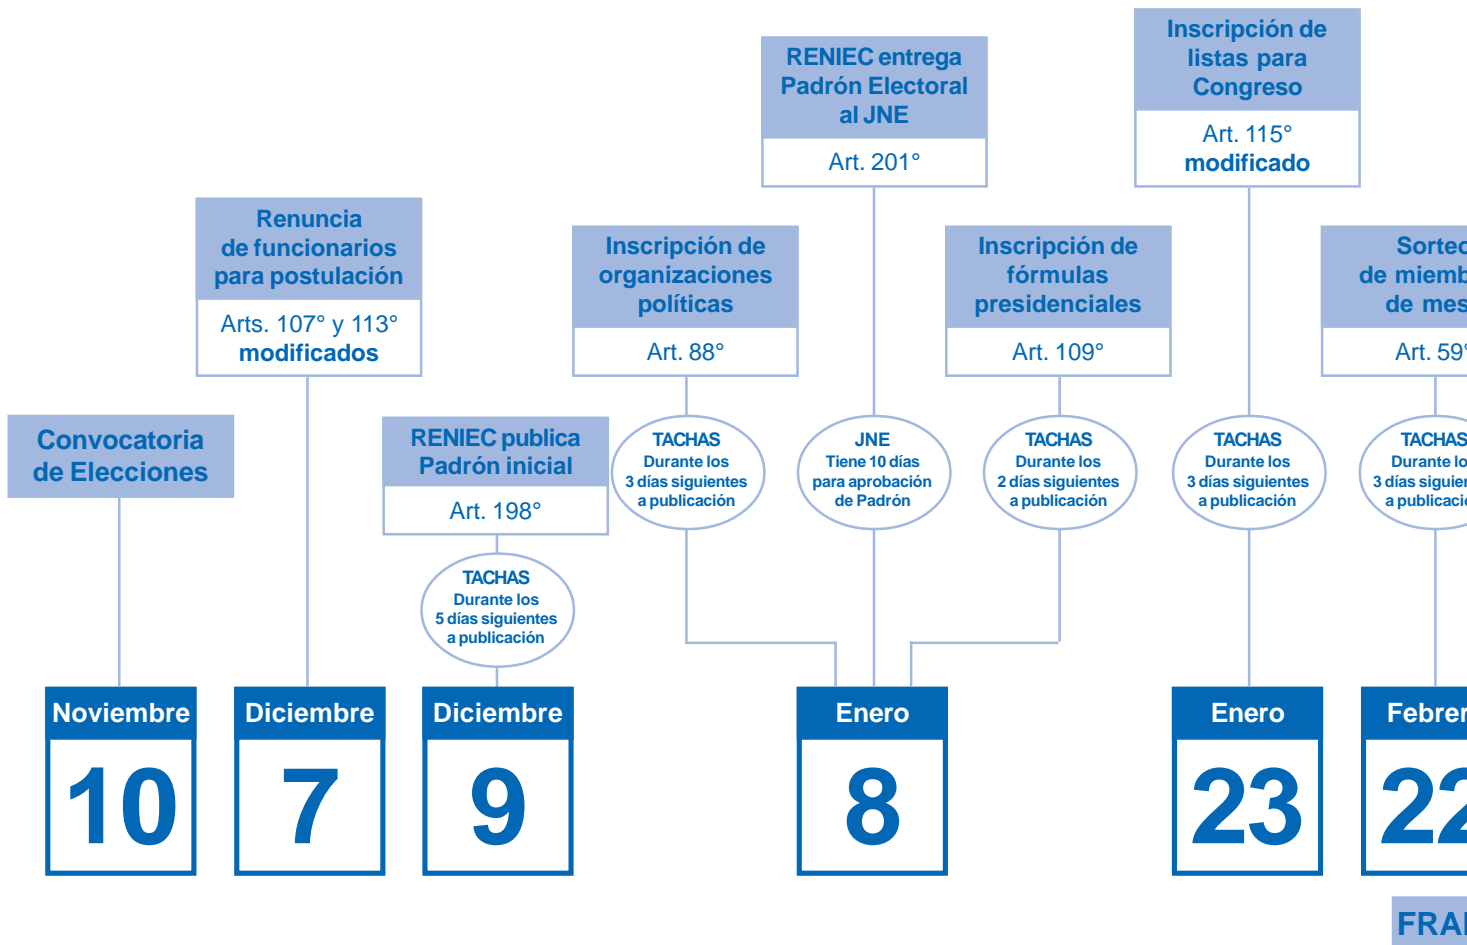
Convocatoria de Elecciones

Noviembre
10

Renuncia de funcionarios para postulación
Arts. 107° y 113° modificados

Diciembre
7

RENIEC publica Padrón inicial
Art. 198°

TACHAS
Durante los 5 días siguientes a publicación

Diciembre
9

Inscripción de organizaciones políticas
Art. 88°

TACHAS
Durante los 3 días siguientes a publicación

RENIEC entrega Padrón Electoral al JNE
Art. 201°

JNE
Tiene 10 días para aprobación de Padrón

Inscripción de fórmulas presidenciales
Art. 109°

TACHAS
Durante los 2 días siguientes a publicación

Enero
8

Inscripción de listas para Congreso
Art. 115°
modificado

TACHAS
Durante los 3 días siguientes a publicación

Enero
23

Sorte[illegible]
de miemb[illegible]
de mes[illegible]
Art. 59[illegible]

TACHAS
Durante lo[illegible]
3 días siguie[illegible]
a publicaci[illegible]

Febre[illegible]
22

FRA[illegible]